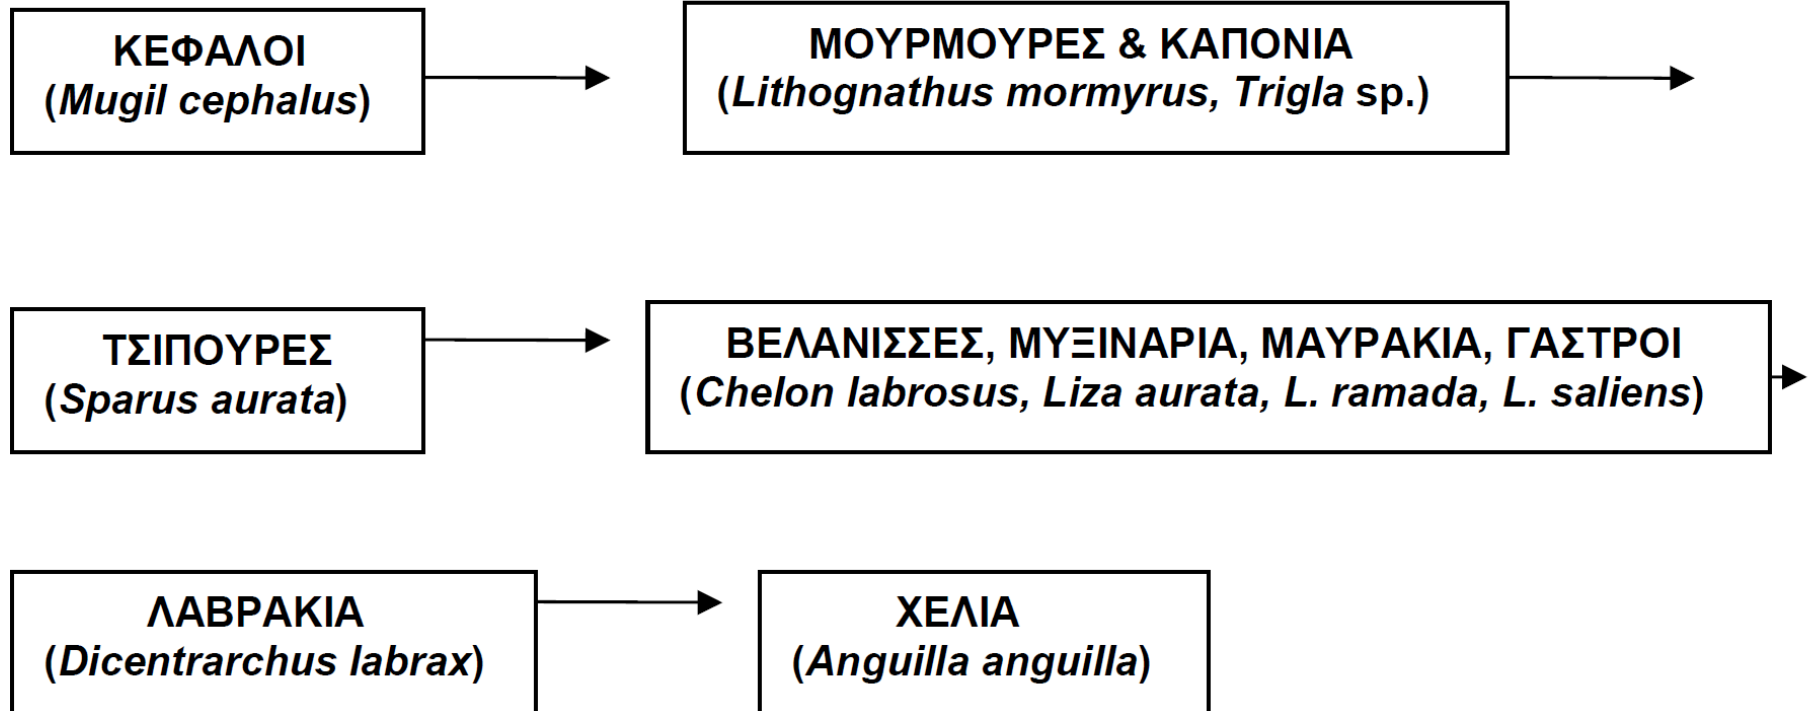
ΚΕΦΑΛΟΙ
(Mugil cephalus)

ΜΟΥΡΜΟΥΡΕΣ & ΚΑΠΟΝΙΑ
(Lithognathus mormyrus, Trigla sp.)

ΤΣΙΠΟΥΡΕΣ
(Sparus aurata)

ΒΕΛΑΝΙΣΣΕΣ, ΜΥΞΙΝΑΡΙΑ, ΜΑΥΡΑΚΙΑ, ΓΑΣΤΡΟΙ
(Chelon labrosus, Liza aurata, L. ramada, L. saliens)

ΛΑΒΡΑΚΙΑ
(Dicentrarchus labrax)

ΧΕΛΙΑ
(Anguilla anguilla)